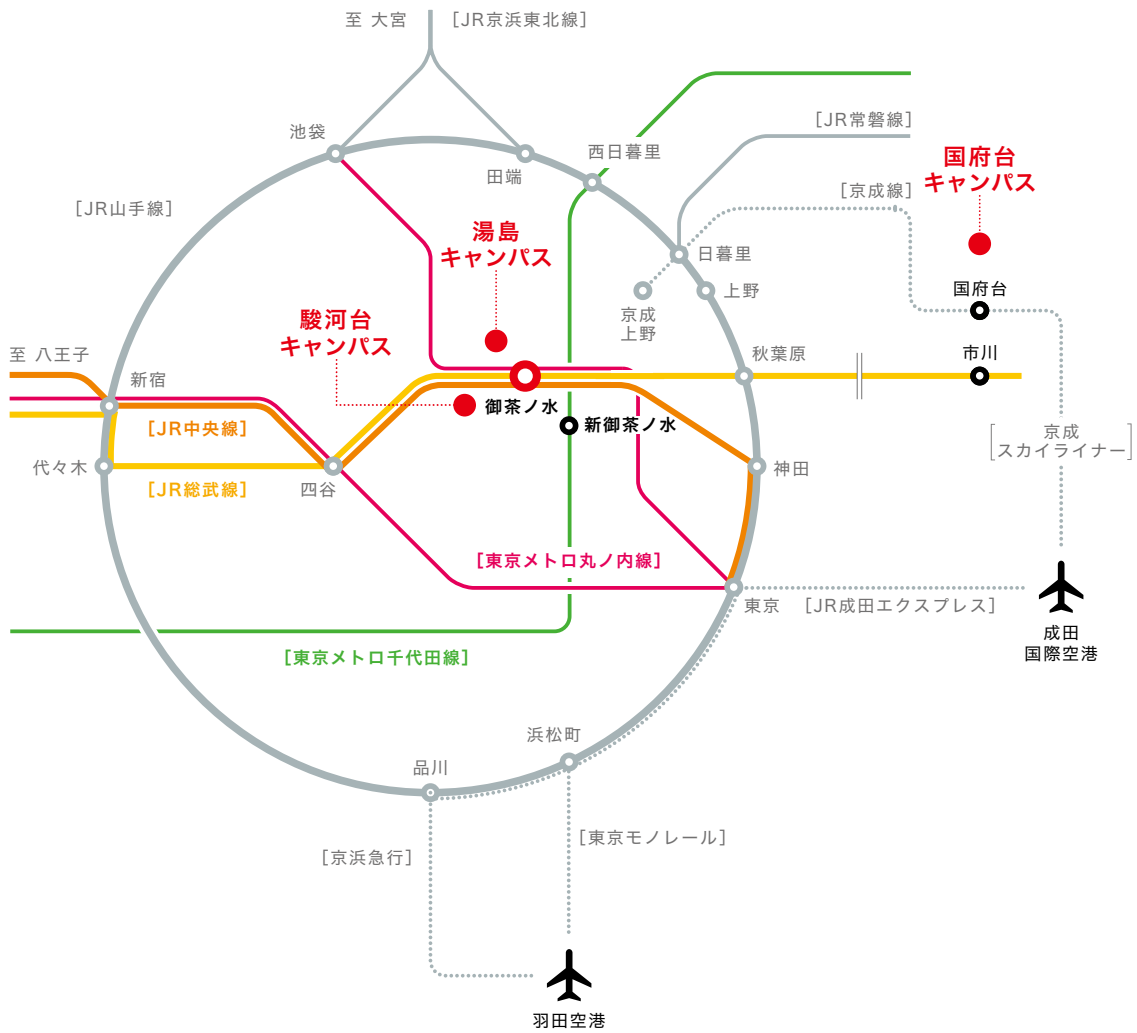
至 大宮　［JR京浜東北線］

池袋

田端

西日暮里

［JR常磐線］

国府台
キャンパス

［京成線］

［JR山手線］

湯島
キャンパス

日暮里

上野

京成
上野

国府台

駿河台
キャンパス

至 八王子

秋葉原

市川

新宿

御茶ノ水

新御茶ノ水

［JR中央線］

京成
スカイライナー

代々木

四谷

神田

［JR総武線］

［東京メトロ丸ノ内線］

東京　［JR成田エクスプレス］

成田
国際空港

［東京メトロ千代田線］

浜松町

品川

［東京モノレール］

［京浜急行］

羽田空港